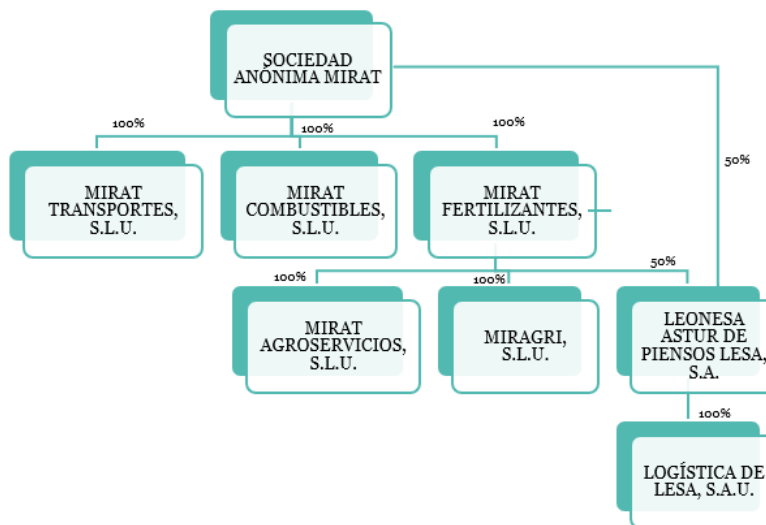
SOCIEDAD ANÓNIMA MIRAT

100%

100%

100%

50%

MIRAT TRANSPORTES, S.L.U.

MIRAT COMBUSTIBLES, S.L.U.

MIRAT FERTILIZANTES, S.L.U.

100%

100%

50%

MIRAT AGROSERVICIOS, S.L.U.

MIRAGRI, S.L.U.

LEONESA ASTUR DE PIENSOS LESA, S.A.

100%

LOGÍSTICA DE LESA, S.A.U.